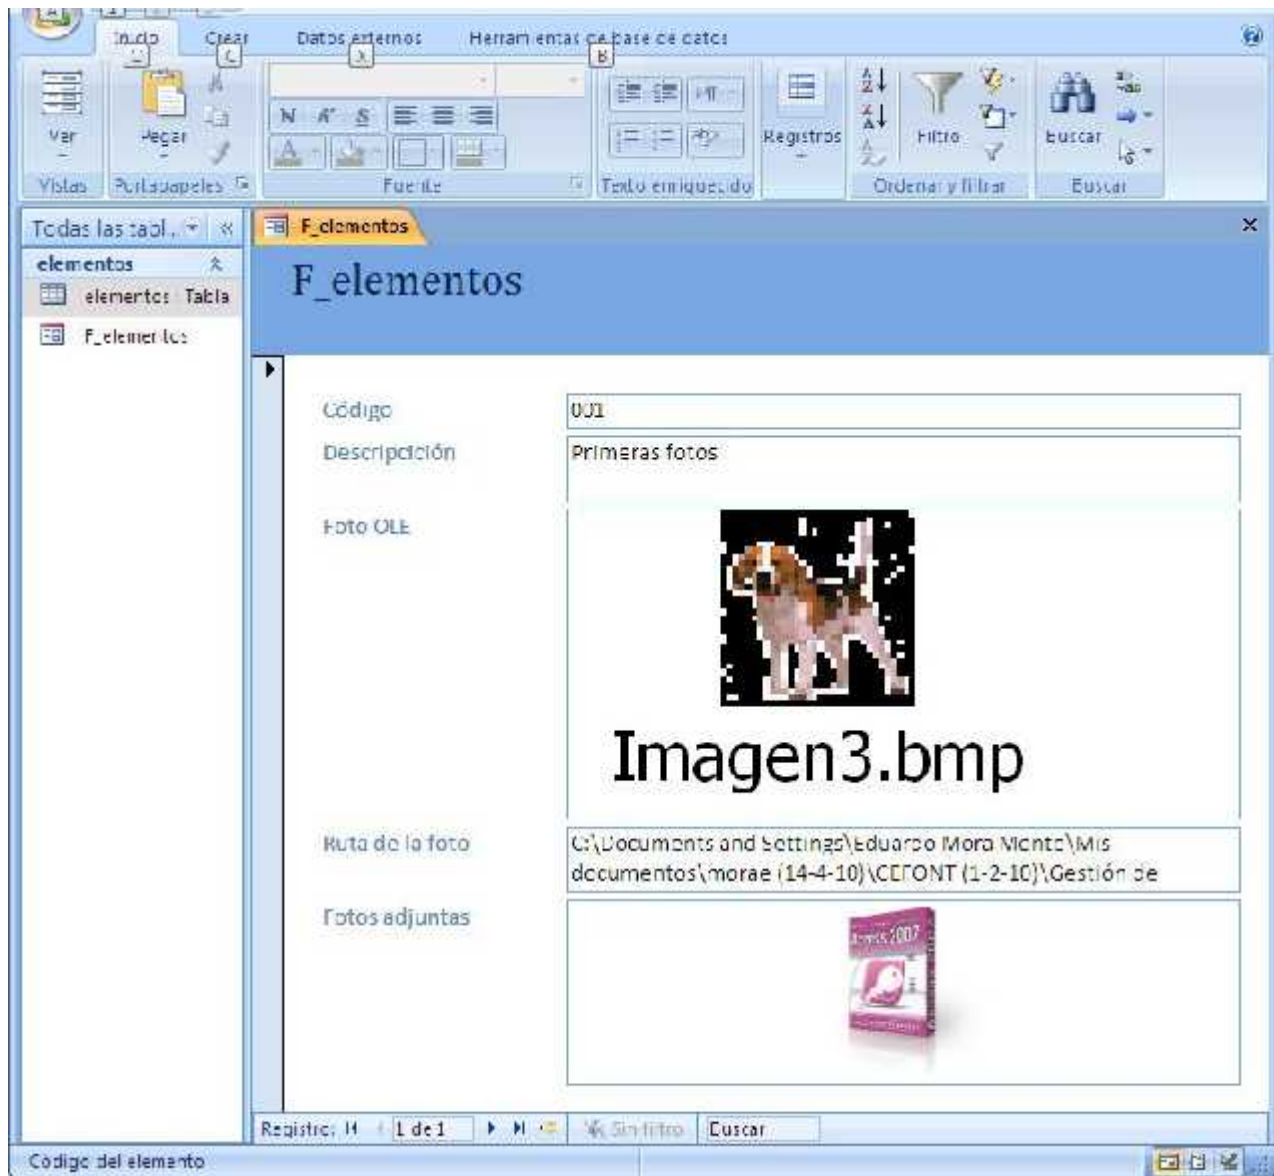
Inicio Crear Datos externos Herramientas de base de datos

Ver
Vistas
Pegar
Portapapeles
N K S
Fuente
Texto enriquecido
Registros
Filtro
Ordenar y filtrar
Buscar
Buscar

Todas las tabl...
elementos
elementos : Tabla
F_elementos

F_elementos
F_elementos

Código 001
Descripción Primeras fotos
Foto OLE
Imagen3.bmp
Ruta de la foto C:\Documents and Settings\Eduardo Mora Monte\Mis documentos\morae (14-4-10)\CEFONT (1-2-10)\Gestión de
Fotos adjuntas

Registro: 1 de 1 Sin filtro Buscar

Código del elemento